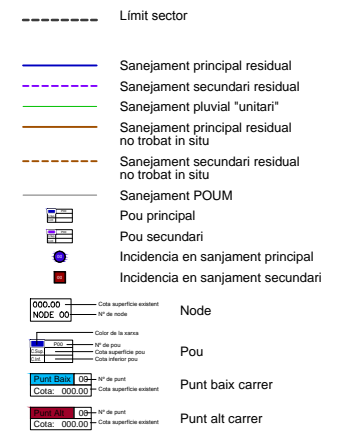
Límit sector

Sanejament principal residual

Sanejament secundari residual

Sanejament pluvial "unitari"

Sanejament principal residual no trobat in situ

Sanejament secundari residual no trobat in situ

Sanejament POUM

Pou principal

Pou secundari

Incidencia en sanjament principal

Incidencia en sanjament secundari

000.00
NODE 00
Cota superficie existent
Nº de node
Node

Color de la xarxa
P00
C.Sup
Cinf
Nº de pou
Cota superficie pou
Cota inferior pou
Pou

Punt Baix 00
Cota: 000.00
Nº de punt
Cota superficie existent
Punt baix carrer

Punt Alt 00
Cota: 000.00
Nº de punt
Cota superficie existent
Punt alt carrer